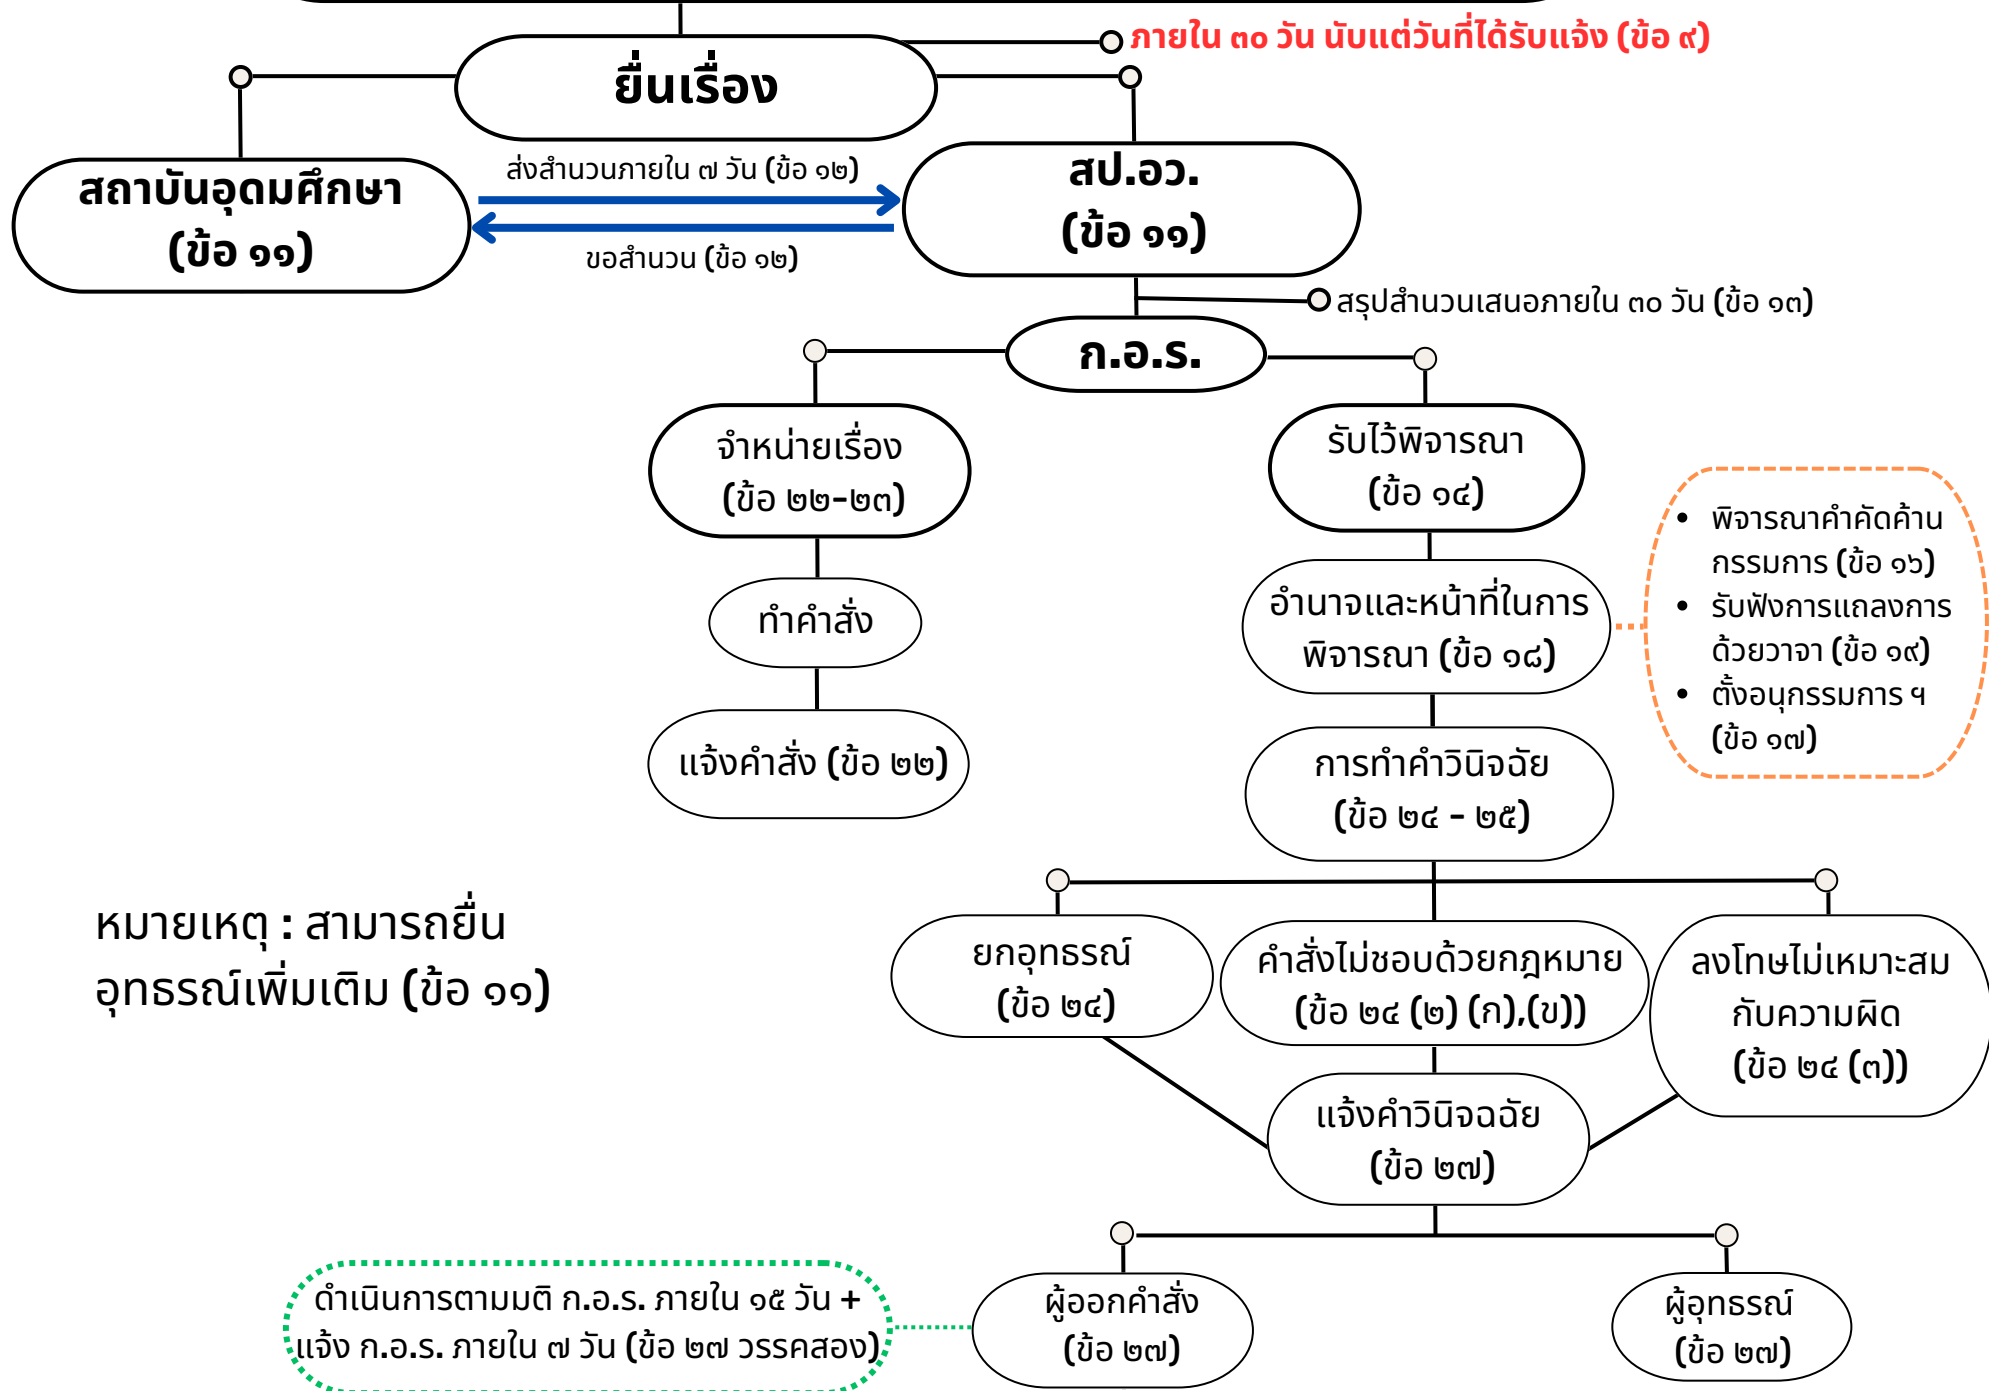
ยื่นเรื่อง

ภายใน ๓๐ วัน นับแต่วันที่ได้รับแจ้ง (ข้อ ๙)

สถาบันอุดมศึกษา (ข้อ ๑๑)

ส่งสำนวนภายใน ๗ วัน (ข้อ ๑๒)

ขอสำนวน (ข้อ ๑๒)

สป.อว. (ข้อ ๑๑)

สรุปสำนวนเสนอภายใน ๓๐ วัน (ข้อ ๑๓)

ก.อ.ร.

จำหน่ายเรื่อง (ข้อ ๒๒-๒๓)

ทำคำสั่ง

แจ้งคำสั่ง (ข้อ ๒๒)

รับไว้พิจารณา (ข้อ ๑๔)

อำนาจและหน้าที่ในการพิจารณา (ข้อ ๑๘)

- พิจารณาคำคัดค้านกรรมการ (ข้อ ๑๖)
- รับฟังการแถลงการด้วยวาจา (ข้อ ๑๙)
- ตั้งอนุกรรมการ ฯ (ข้อ ๑๗)

การทำคำวินิจฉัย (ข้อ ๒๔ - ๒๕)

หมายเหตุ : สามารถยื่นอุทธรณ์เพิ่มเติม (ข้อ ๑๑)

ยกอุทธรณ์ (ข้อ ๒๔)

คำสั่งไม่ชอบด้วยกฎหมาย (ข้อ ๒๔ (๒) (ก),(ข))

ลงโทษไม่เหมาะสมกับความผิด (ข้อ ๒๔ (๓))

แจ้งคำวินิจฉัย (ข้อ ๒๗)

ดำเนินการตามมติ ก.อ.ร. ภายใน ๑๕ วัน + แจ้ง ก.อ.ร. ภายใน ๗ วัน (ข้อ ๒๗ วรรคสอง)

ผู้ออกคำสั่ง (ข้อ ๒๗)

ผู้อุทธรณ์ (ข้อ ๒๗)